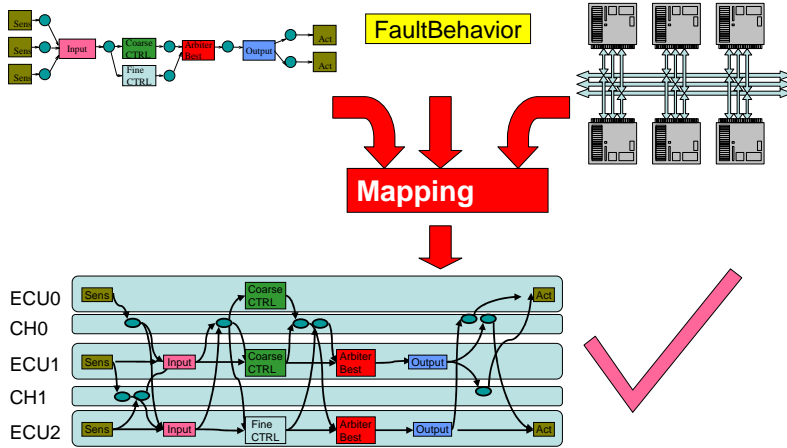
Sens
Sens
Sens
Input
Coarse CTRL
Fine CTRL
Arbiter Best
Output
Act
Act

FaultBehavior

Mapping

ECU0
CH0
ECU1
CH1
ECU2

Sens
Coarse CTRL
Act
Sens
Input
Coarse CTRL
Arbiter Best
Output
Sens
Input
Fine CTRL
Arbiter Best
Output
Act